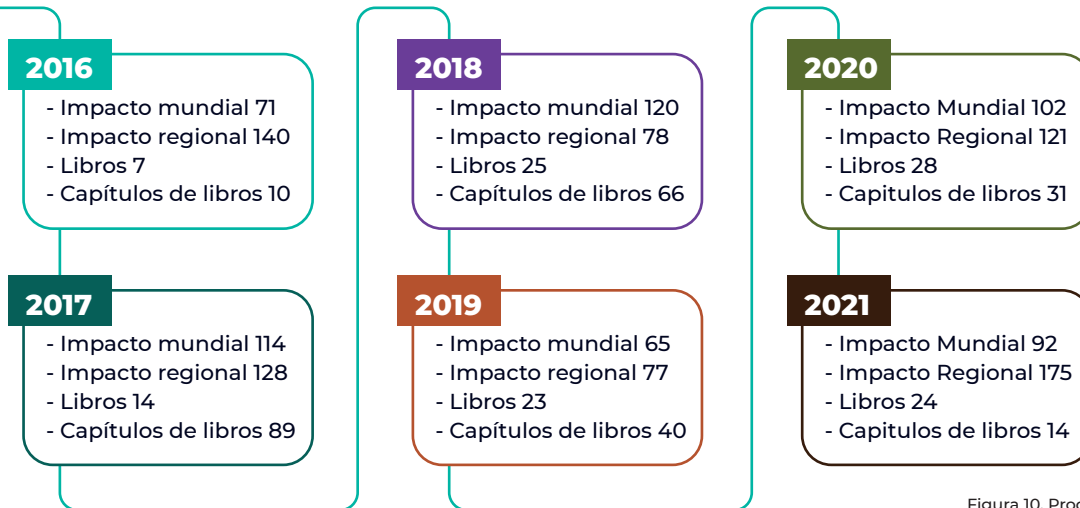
2016
- Impacto mundial 71
- Impacto regional 140
- Libros 7
- Capítulos de libros 10

2017
- Impacto mundial 114
- Impacto regional 128
- Libros 14
- Capítulos de libros 89

2018
- Impacto mundial 120
- Impacto regional 78
- Libros 25
- Capítulos de libros 66

2019
- Impacto mundial 65
- Impacto regional 77
- Libros 23
- Capítulos de libros 40

2020
- Impacto Mundial 102
- Impacto Regional 121
- Libros 28
- Capitulos de libros 31

2021
- Impacto Mundial 92
- Impacto Regional 175
- Libros 24
- Capitulos de libros 14

Figura 10. Proc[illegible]